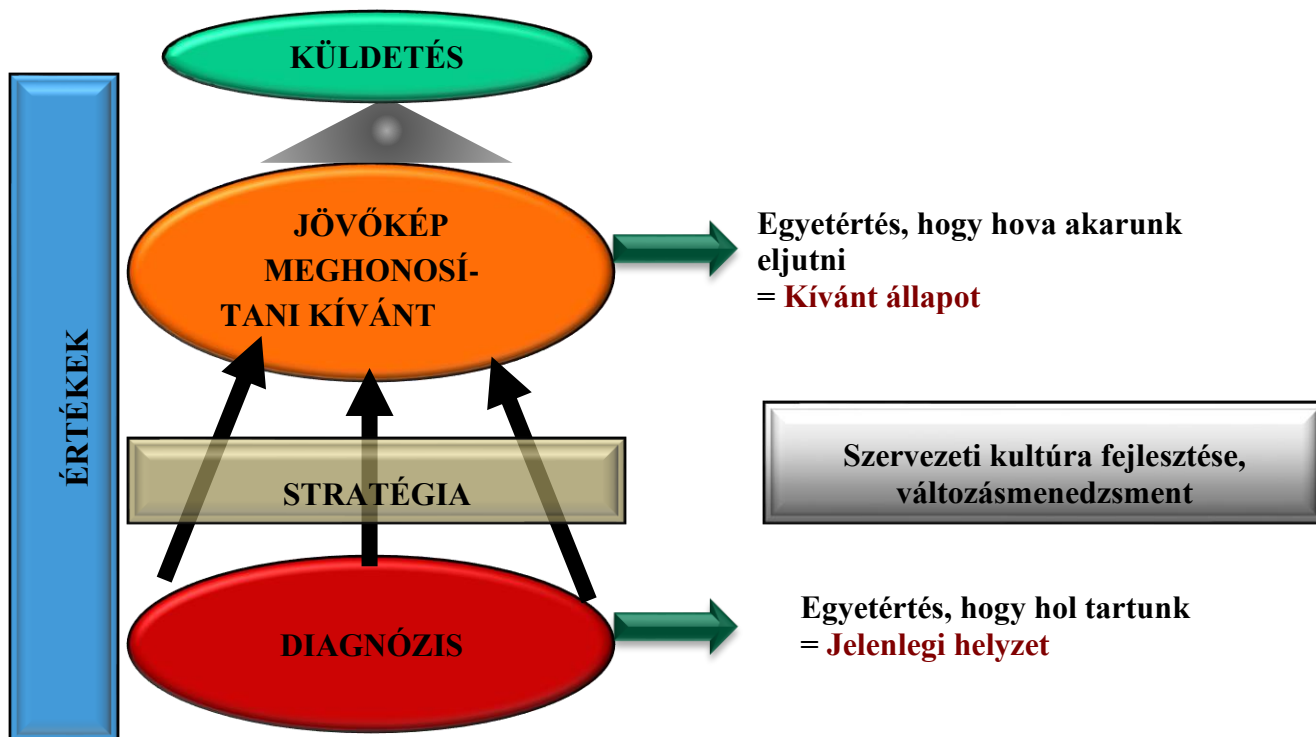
KÜLDETÉS

ÉRTÉKEK

JÖVŐKÉP MEGHONOSÍTANI KÍVÁNT

Egyetértés, hogy hova akarunk eljutni
= Kívánt állapot

STRATÉGIA

Szervezeti kultúra fejlesztése, változásmenedzsment

DIAGNÓZIS

Egyetértés, hogy hol tartunk
= Jelenlegi helyzet